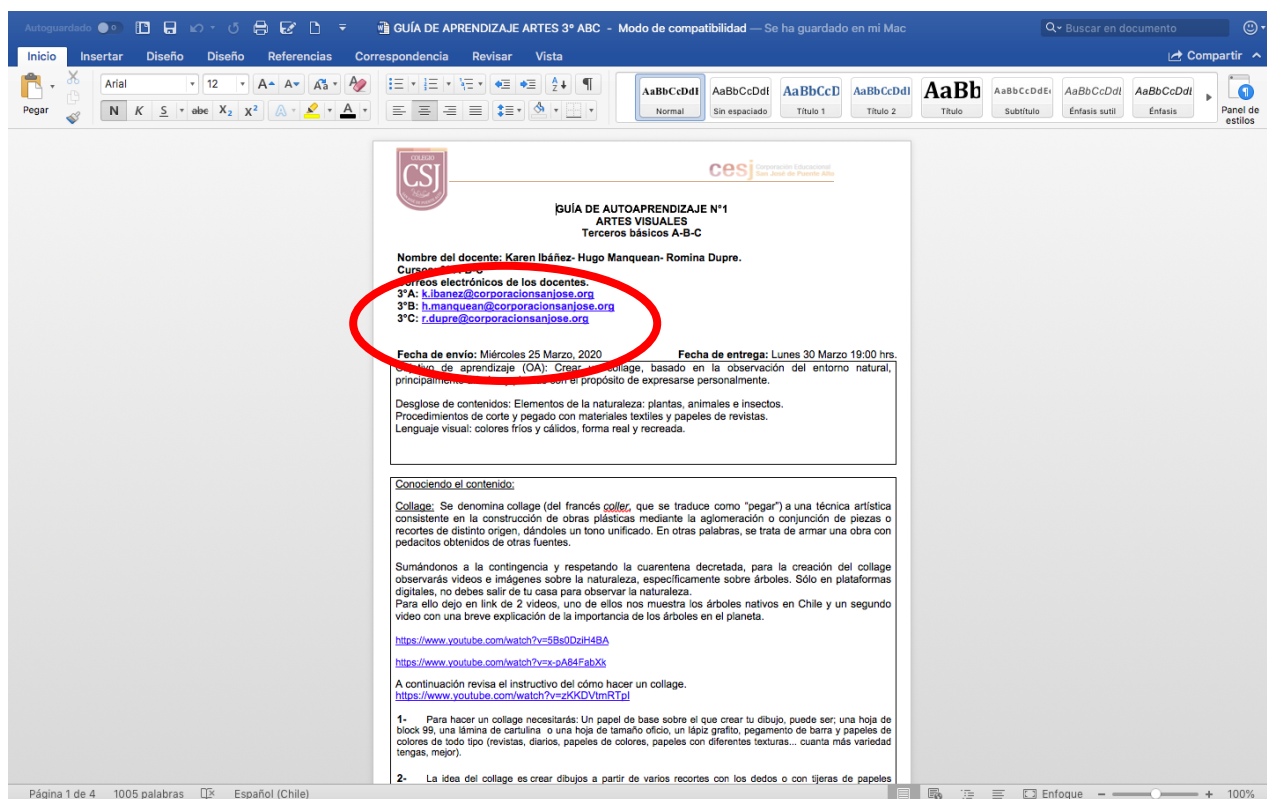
Autoguardado GUÍA DE APRENDIZAJE ARTES 3° ABC - Modo de compatibilidad — Se ha guardado en mi Mac Buscar en documento

Inicio Insertar Diseño Diseño Referencias Correspondencia Revisar Vista Compartir

Pegar Arial 12 N K S abe $X_2$ $X^2$ A

AaBbCcDdI Normal AaBbCcDdI Sin espaciado AaBbCcD Título 1 AaBbCcDdI Título 2 AaBb Título AaBbCcDdE Subtítulo AaBbCcDdI Énfasis sutil AaBbCcDdI Énfasis Panel de estilos

COLEGIO CSJ

cesj Corporación Educacional San José de Puente Alto

GUÍA DE AUTOAPRENDIZAJE N°1
ARTES VISUALES
Terceros básicos A-B-C

Nombre del docente: Karen Ibáñez- Hugo Manquean- Romina Dupre.
Curso: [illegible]
Correos electrónicos de los docentes.
3°A: k.ibanez@corporacionsanjose.org
3°B: h.manquean@corporacionsanjose.org
3°C: r.dupre@corporacionsanjose.org

Fecha de envío: Miércoles 25 Marzo, 2020 Fecha de entrega: Lunes 30 Marzo 19:00 hrs.

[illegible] de aprendizaje (OA): Crear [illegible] collage, basado en la observación del entorno natural, principalmente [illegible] con el propósito de expresarse personalmente.

Desglose de contenidos: Elementos de la naturaleza: plantas, animales e insectos.
Procedimientos de corte y pegado con materiales textiles y papeles de revistas.
Lenguaje visual: colores fríos y cálidos, forma real y recreada.

Conociendo el contenido:

Collage: Se denomina collage (del francés coller, que se traduce como "pegar") a una técnica artística consistente en la construcción de obras plásticas mediante la aglomeración o conjunción de piezas o recortes de distinto origen, dándoles un tono unificado. En otras palabras, se trata de armar una obra con pedacitos obtenidos de otras fuentes.

Sumándonos a la contingencia y respetando la cuarentena decretada, para la creación del collage observarás videos e imágenes sobre la naturaleza, específicamente sobre árboles. Sólo en plataformas digitales, no debes salir de tu casa para observar la naturaleza.
Para ello dejo en link de 2 videos, uno de ellos nos muestra los árboles nativos en Chile y un segundo video con una breve explicación de la importancia de los árboles en el planeta.

https://www.youtube.com/watch?v=5Bs0DziH4BA

https://www.youtube.com/watch?v=x-pA84FabXk

A continuación revisa el instructivo del cómo hacer un collage.
https://www.youtube.com/watch?v=zKKDVtmRTpI

1- Para hacer un collage necesitarás: Un papel de base sobre el que crear tu dibujo, puede ser; una hoja de block 99, una lámina de cartulina o una hoja de tamaño oficio, un lápiz grafito, pegamento de barra y papeles de colores de todo tipo (revistas, diarios, papeles de colores, papeles con diferentes texturas... cuanta más variedad tengas, mejor).

2- La idea del collage es crear dibujos a partir de varios recortes con los dedos o con tijeras de papeles

Página 1 de 4 1005 palabras Español (Chile) Enfoque 100%